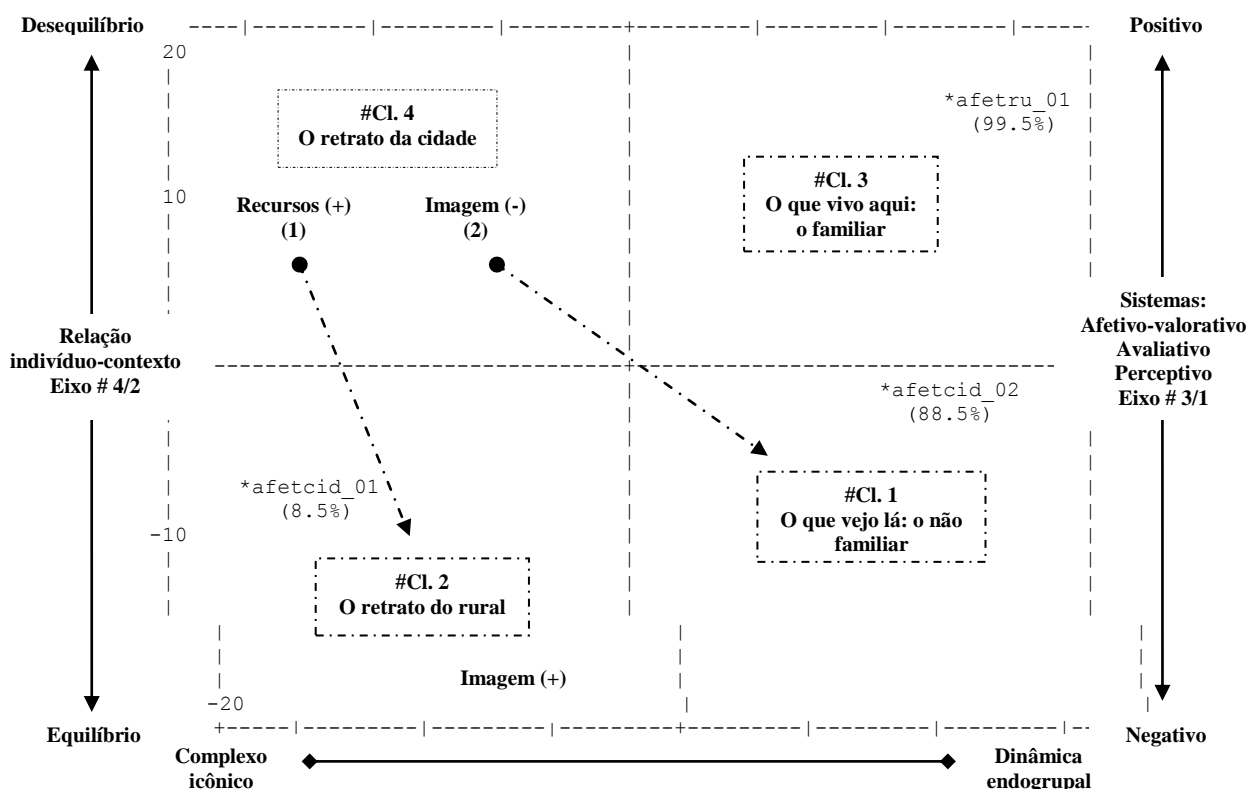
Desequilíbrio

Positivo

20

#Cl. 4
O retrato da cidade

*afetru_01
(99.5%)

10

Recursos (+)
(1)

Imagem (-)
(2)

#Cl. 3
O que vivo aqui:
o familiar

Relação
indivíduo-contexto
Eixo # 4/2

Sistemas:
Afetivo-valorativo
Avaliativo
Perceptivo
Eixo # 3/1

*afetcid_02
(88.5%)

*afetcid_01
(8.5%)

#Cl. 1
O que vejo lá: o não familiar

-10

#Cl. 2
O retrato do rural

Imagem (+)

-20

Equilíbrio

Negativo

Complexo
icônico

Dinâmica
endogrupal